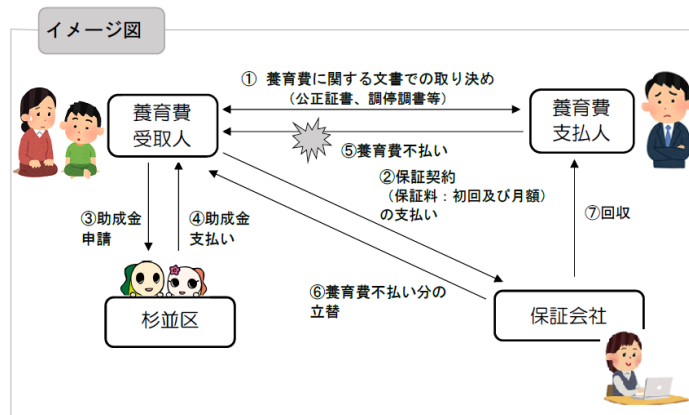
イメージ図

① 養育費に関する文書での取り決め
（公正証書、調停調書等）

養育費
受取人

養育費
支払人

⑤養育費不払い

②保証契約
（保証料：初回及び月額）
の支払い

③助成金
申請

④助成金
支払い

⑦回収

⑥養育費不払い分の
立替

杉並区

保証会社